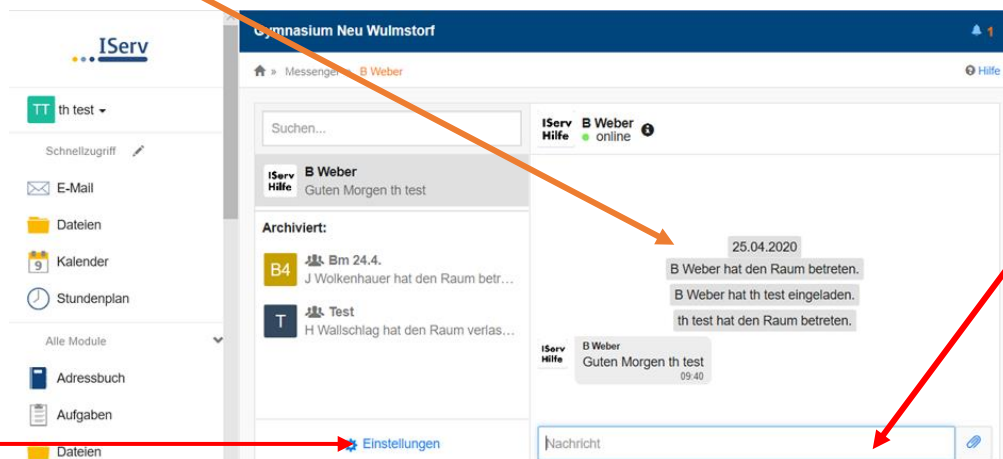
IServ

TT th test

Schnellzugriff

E-Mail

Dateien

Kalender

Stundenplan

Alle Module

Adressbuch

Aufgaben

Dateien

Gymnasium Neu Wulmstorf

1

Messenger » B Weber

Hilfe

Suchen...

IServ Hilfe B Weber
Guten Morgen th test

Archiviert:

B4 Bm 24.4.
J Wolkenhauer hat den Raum betr...

T Test
H Wallschlag hat den Raum verlas...

Einstellungen

IServ Hilfe B Weber
online

25.04.2020

B Weber hat den Raum betreten.

B Weber hat th test eingeladen.

th test hat den Raum betreten.

IServ Hilfe B Weber
Guten Morgen th test
09:40

Nachricht